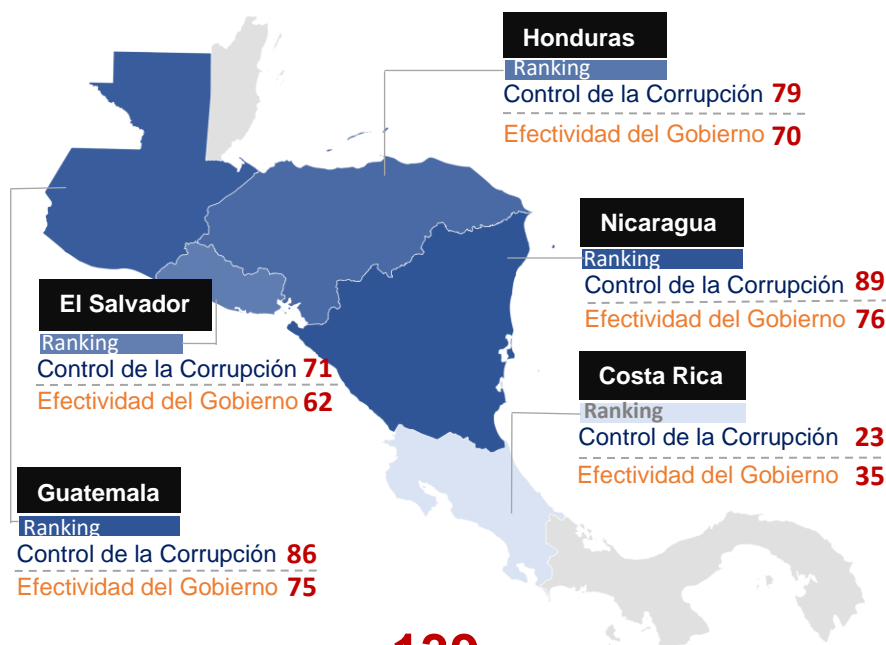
Honduras
Ranking
Control de la Corrupción 79
Efectividad del Gobierno 70

Nicaragua
Ranking
Control de la Corrupción 89
Efectividad del Gobierno 76

El Salvador
Ranking
Control de la Corrupción 71
Efectividad del Gobierno 62

Costa Rica
Ranking
Control de la Corrupción 23
Efectividad del Gobierno 35

Guatemala
Ranking
Control de la Corrupción 86
Efectividad del Gobierno 75

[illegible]